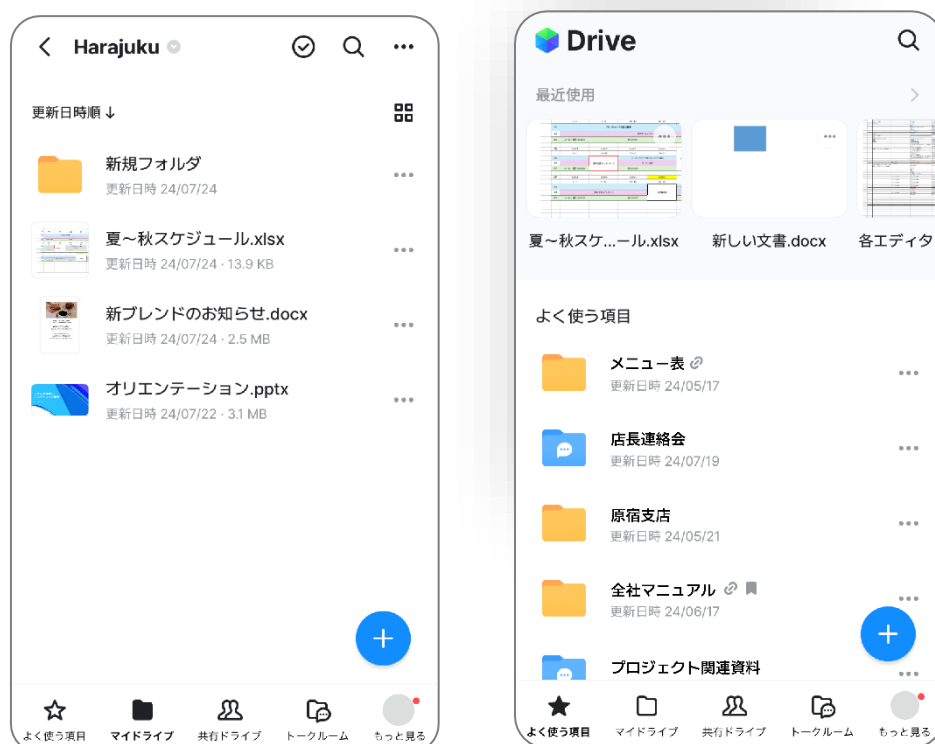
Harajuku

更新日時順 ↓

新規フォルダ
更新日時 24/07/24

夏〜秋スケジュール.xlsx
更新日時 24/07/24 · 13.9 KB

新ブレンドのお知らせ.docx
更新日時 24/07/24 · 2.5 MB

オリエンテーション.pptx
更新日時 24/07/22 · 3.1 MB

よく使う項目 マイドライブ 共有ドライブ トークルーム もっと見る

Drive

最近使用

夏〜秋スケ...ール.xlsx
新しい文書.docx
各エディタ

よく使う項目

メニュー表
更新日時 24/05/17

店長連絡会
更新日時 24/07/19

原宿支店
更新日時 24/05/21

全社マニュアル
更新日時 24/06/17

プロジェクト関連資料

よく使う項目 マイドライブ 共有ドライブ トークルーム もっと見る